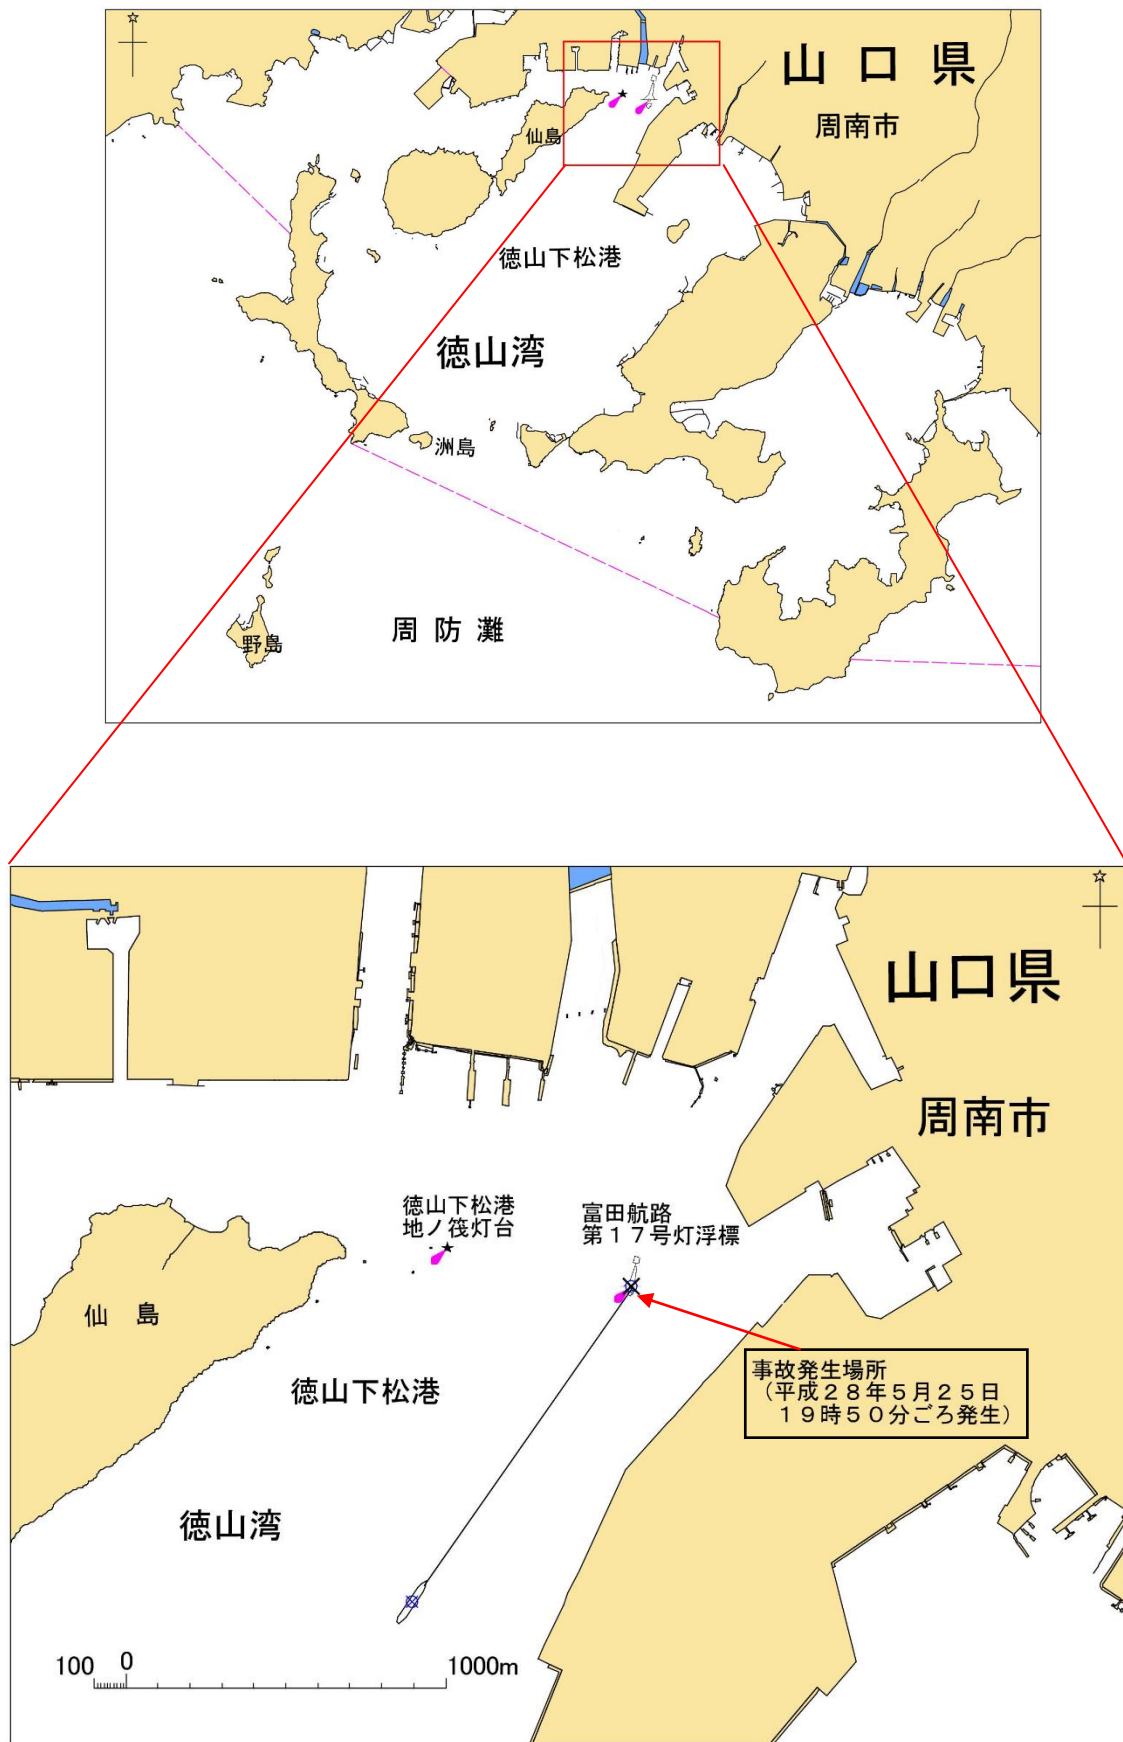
山口県

周南市

仙島

徳山下松港

徳山湾

洲島

周防灘

野島

山口県

周南市

徳山下松港
地ノ筏灯台

富田航路
第１７号灯浮標

仙島

徳山下松港

事故発生場所
（平成２８年５月２５日
１９時５０分ごろ発生）

徳山湾

100 0 1000m